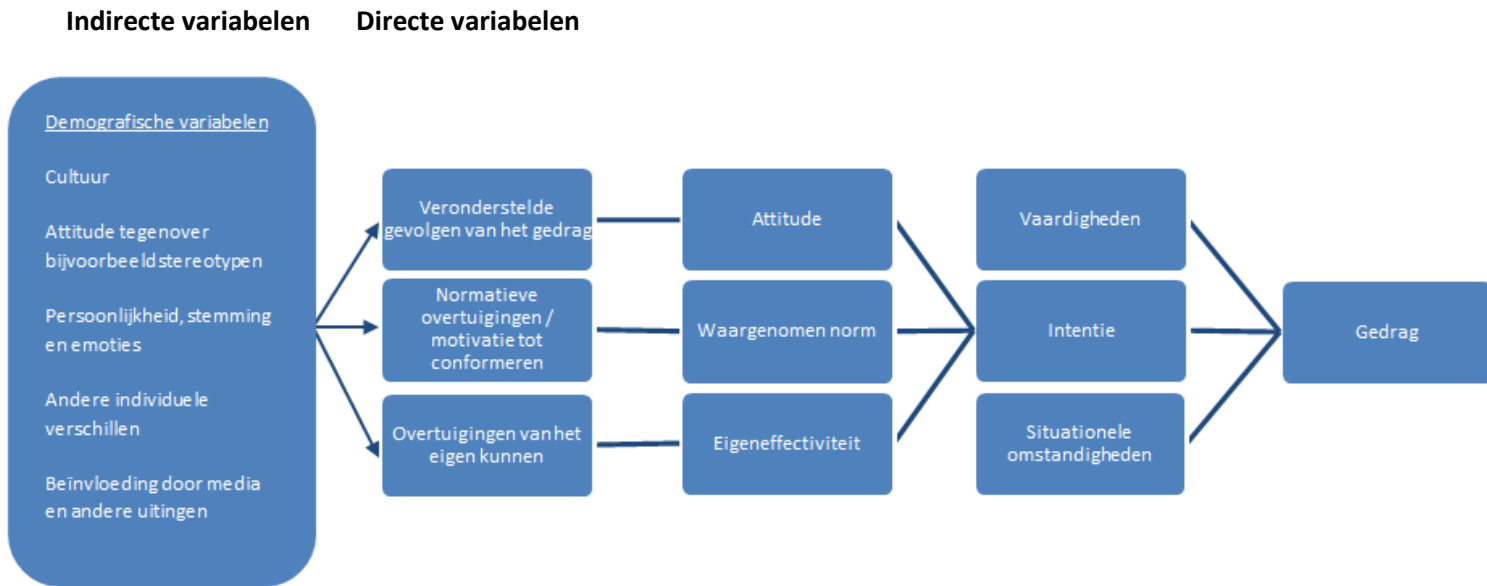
Indirecte variabelen Directe variabelen

Demografische variabelen

Cultuur

Attitude tegenover bijvoorbeeldstereotypen

Persoonlijkheid, stemming en emoties

Andere individuele verschillen

Beïnvloeding door media en andere uitingen

Veronderstelde gevolgen van het gedrag

Normatieve overtuigingen / motivatie tot conformeren

Overtuigingen van het eigen kunnen

Attitude

Waargenomen norm

Eigeneffectiviteit

Vaardigheden

Intentie

Situationele omstandigheden

Gedrag